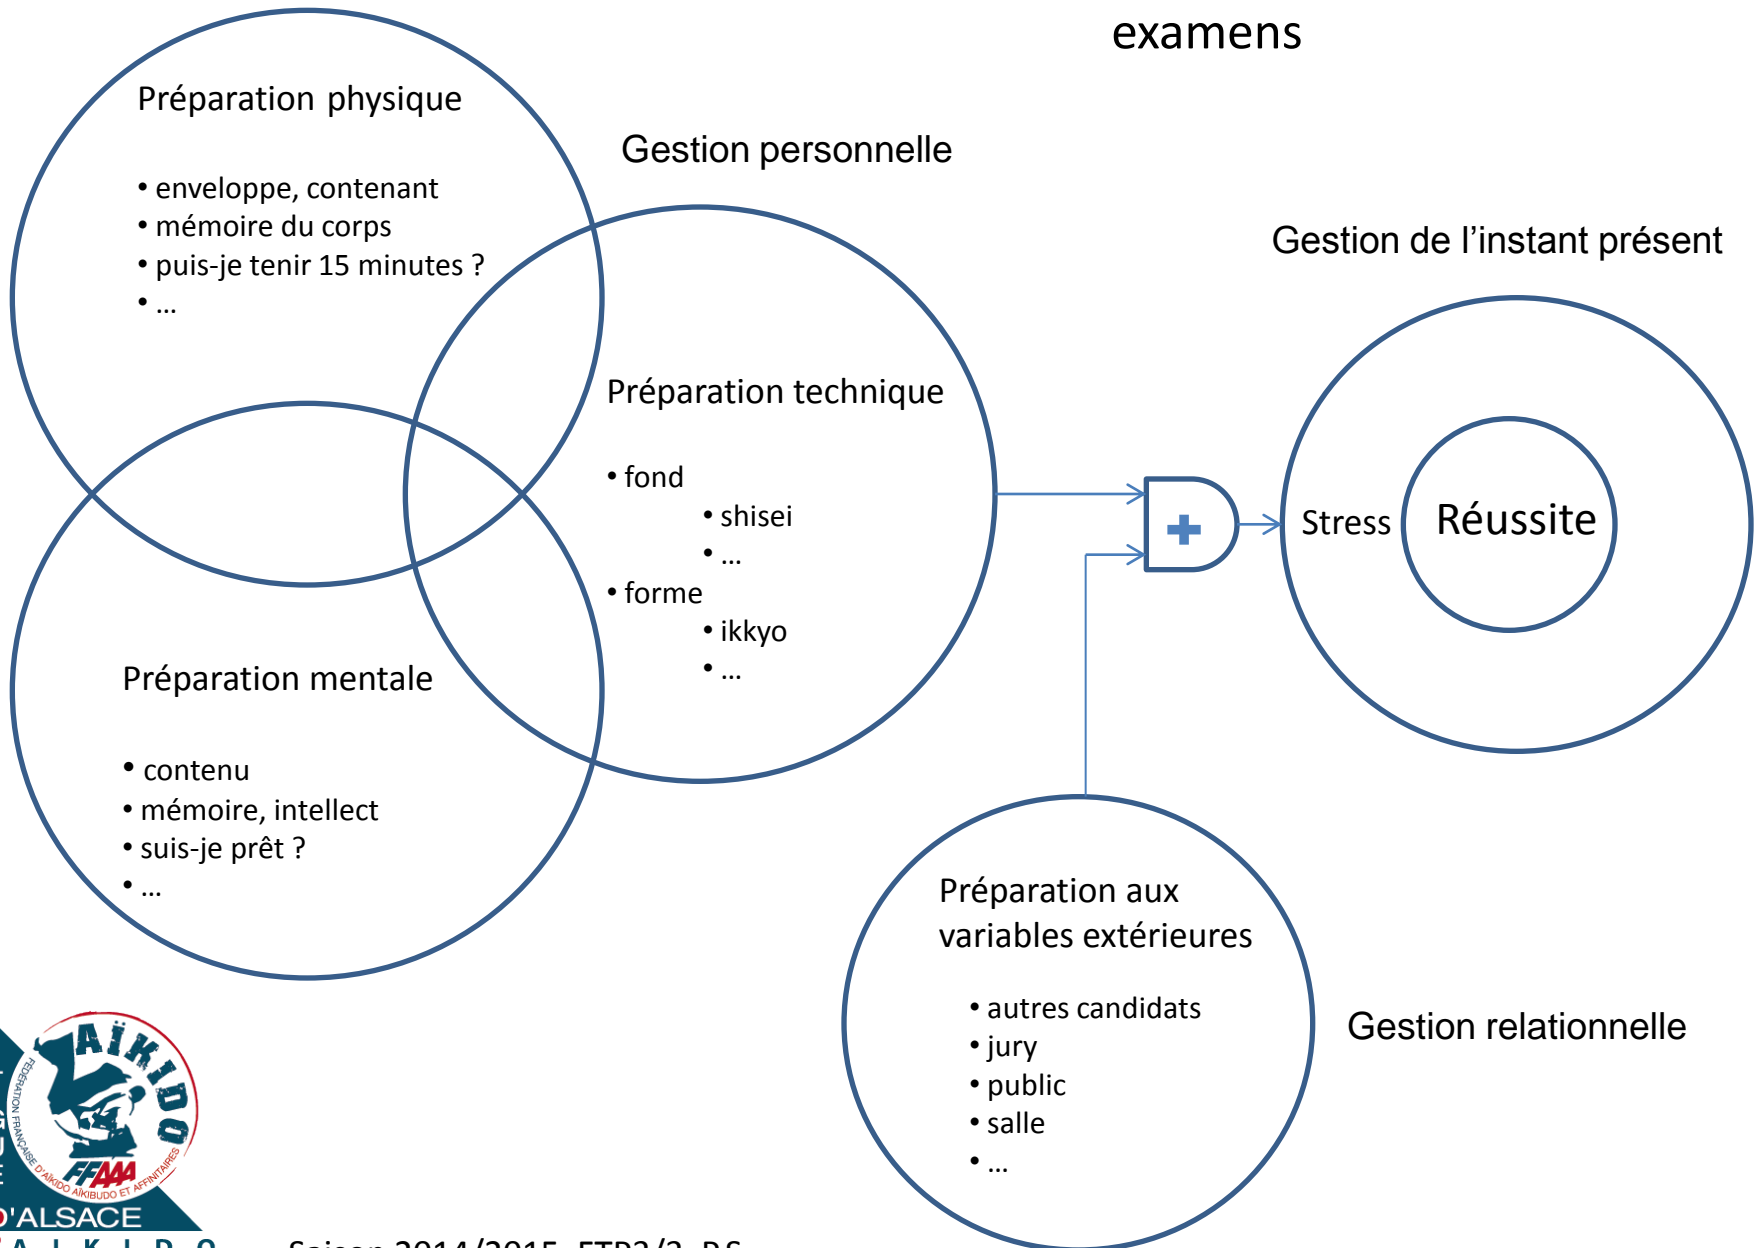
examens

Préparation physique

• enveloppe, contenant
• mémoire du corps
• puis-je tenir 15 minutes ?
• …

Gestion personnelle

Gestion de l'instant présent

Préparation technique

• fond
• shisei
• …
• forme
• ikkyo
• …

Stress

Réussite

Préparation mentale

• contenu
• mémoire, intellect
• suis-je prêt ?
• …

Préparation aux variables extérieures

• autres candidats
• jury
• public
• salle
• …

Gestion relationnelle

AÏKIDO
FÉDÉRATION FRANÇAISE D'AÏKIDO AÏKIBUDO ET AFFINITAIRES
FFAAA
D'ALSACE
A I K I D O

Saison 2014/2015 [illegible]